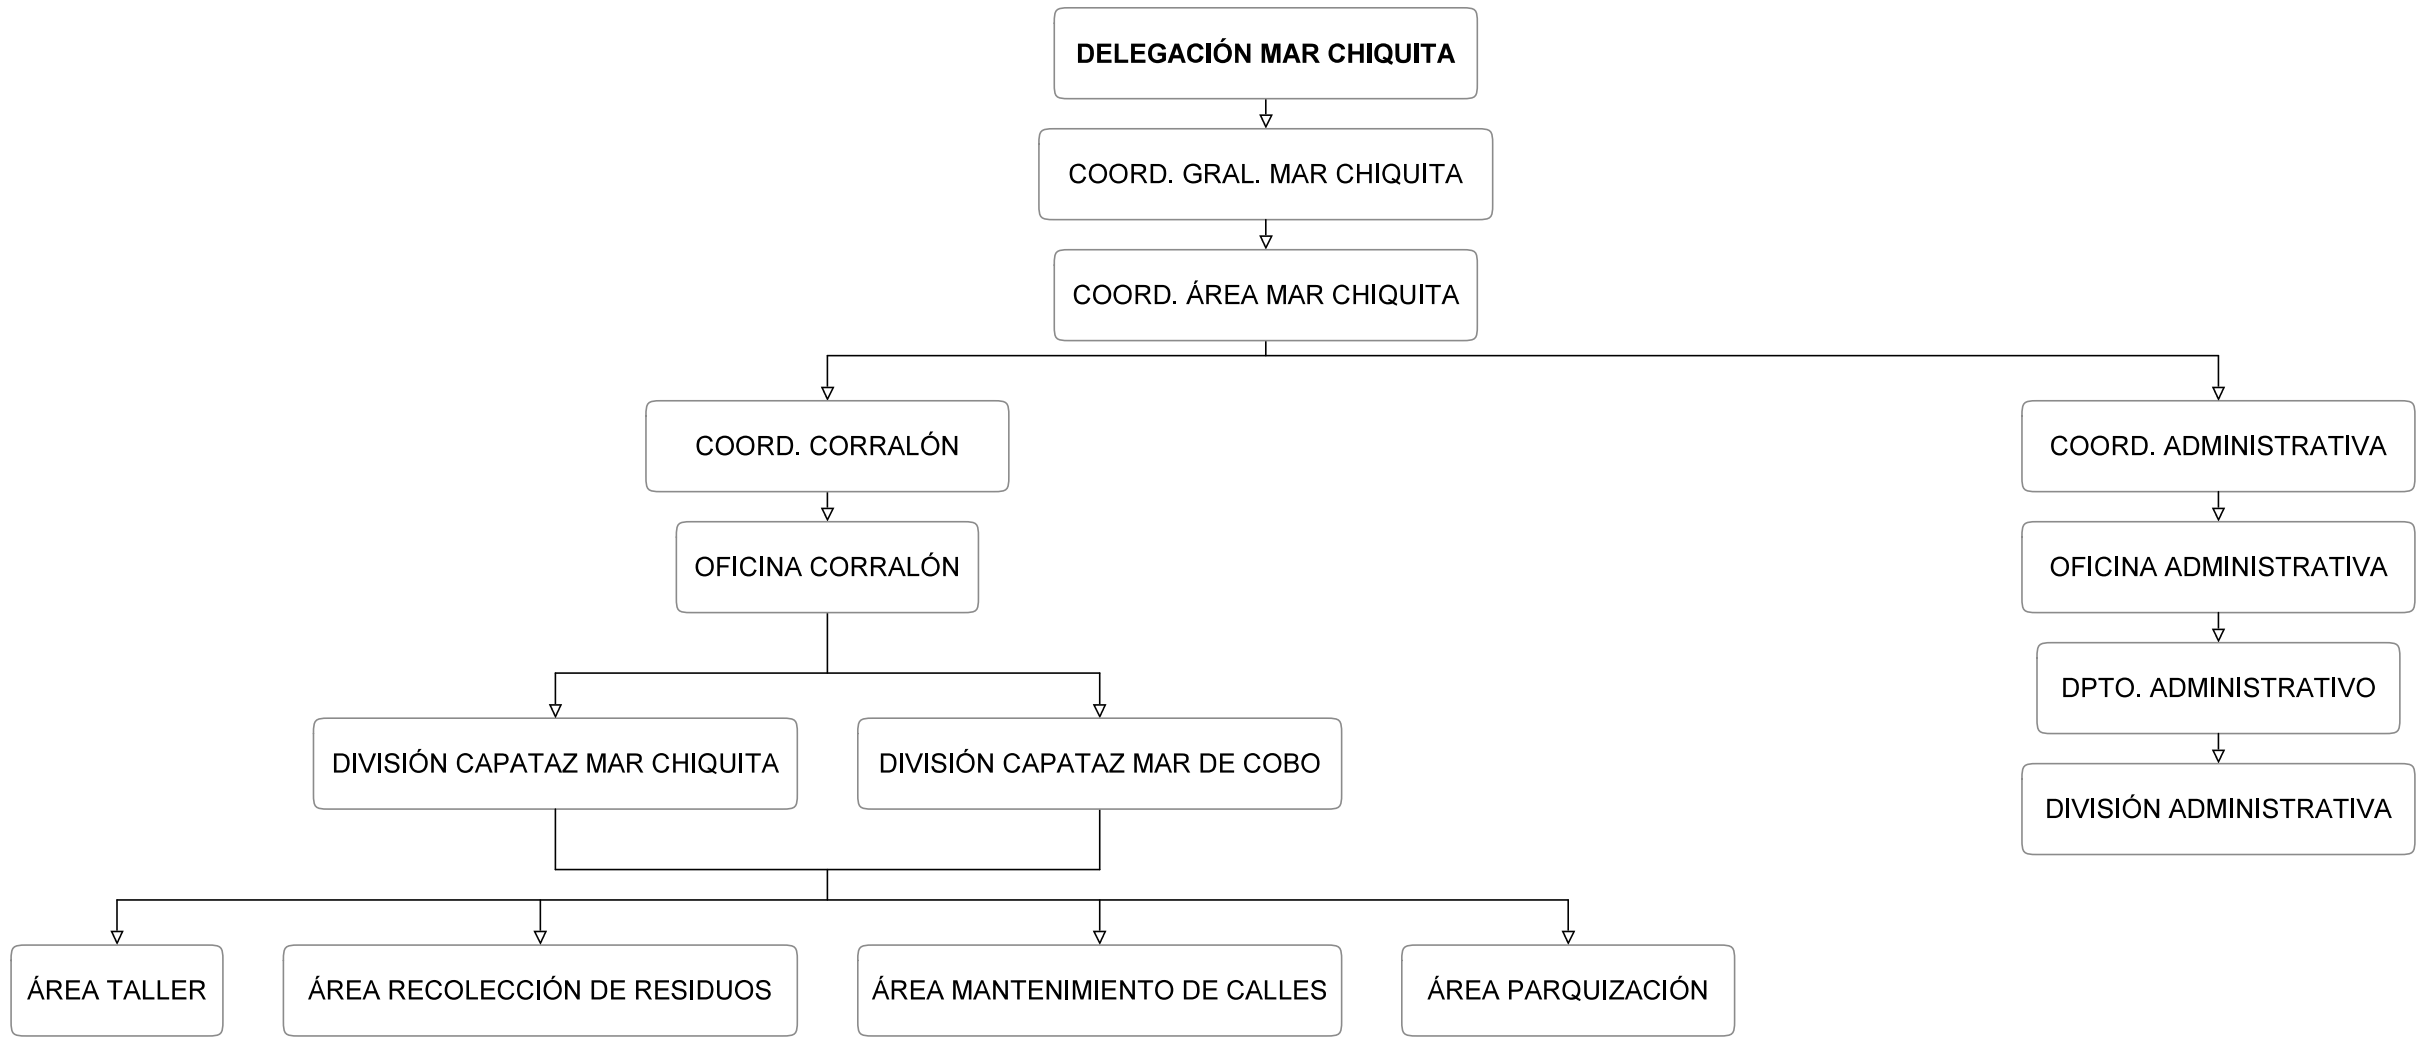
DELEGACIÓN MAR CHIQUITA

COORD. GRAL. MAR CHIQUITA

COORD. ÁREA MAR CHIQUITA

COORD. CORRALÓN

OFICINA CORRALÓN

DIVISIÓN CAPATAZ MAR CHIQUITA

DIVISIÓN CAPATAZ MAR DE COBO

ÁREA TALLER

ÁREA RECOLECCIÓN DE RESIDUOS

ÁREA MANTENIMIENTO DE CALLES

ÁREA PARQUIZACIÓN

COORD. ADMINISTRATIVA

OFICINA ADMINISTRATIVA

DPTO. ADMINISTRATIVO

DIVISIÓN ADMINISTRATIVA